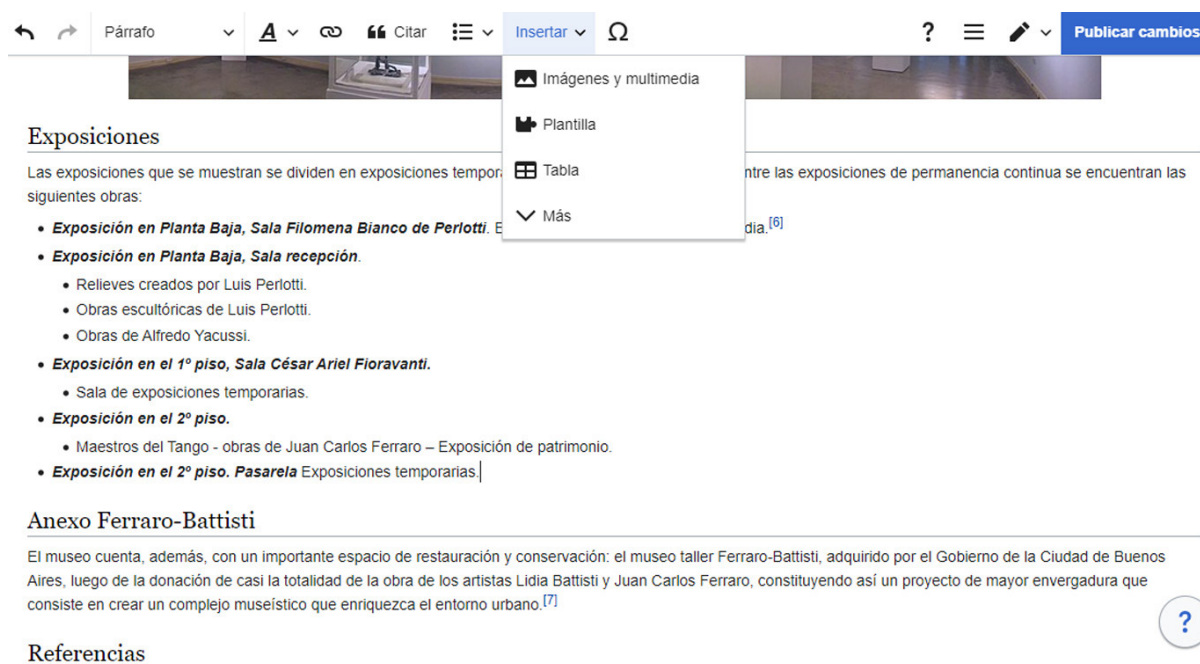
Párrafo Citar Insertar Ω ? Publicar cambios

Imágenes y multimedia
Plantilla
Tabla
Más

Exposiciones

Las exposiciones que se muestran se dividen en exposiciones tempor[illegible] ntre las exposiciones de permanencia continua se encuentran las siguientes obras:

- **Exposición en Planta Baja, Sala Filomena Bianco de Perlotti**. E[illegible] dia.[6]
- **Exposición en Planta Baja, Sala recepción**.
  - Relieves creados por Luis Perlotti.
  - Obras escultóricas de Luis Perlotti.
  - Obras de Alfredo Yacussi.
- **Exposición en el 1º piso, Sala César Ariel Fioravanti.**
  - Sala de exposiciones temporarias.
- **Exposición en el 2º piso.**
  - Maestros del Tango - obras de Juan Carlos Ferraro – Exposición de patrimonio.
- **Exposición en el 2º piso. Pasarela** Exposiciones temporarias.

Anexo Ferraro-Battisti

El museo cuenta, además, con un importante espacio de restauración y conservación: el museo taller Ferraro-Battisti, adquirido por el Gobierno de la Ciudad de Buenos Aires, luego de la donación de casi la totalidad de la obra de los artistas Lidia Battisti y Juan Carlos Ferraro, constituyendo así un proyecto de mayor envergadura que consiste en crear un complejo museístico que enriquezca el entorno urbano.[7]

?

Referencias